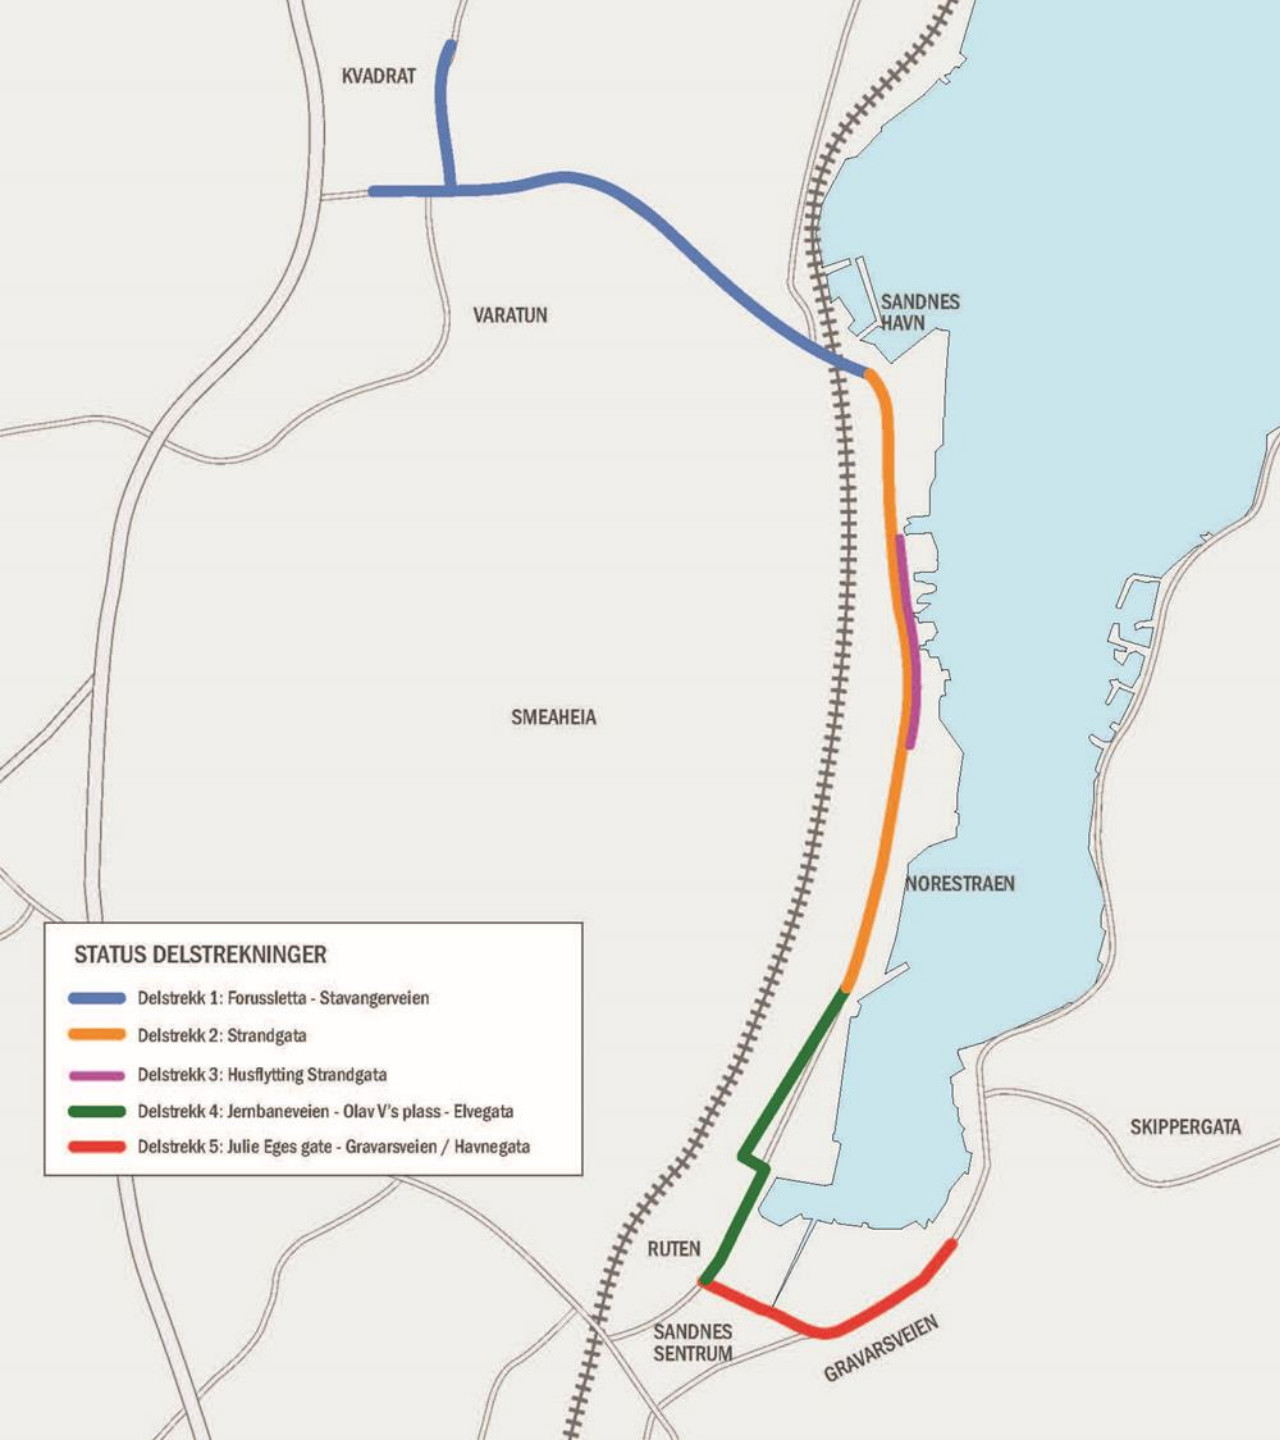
KVADRAT

VARATUN

SANDNES HAVN

SMEAHEIA

NORESTRAEN

STATUS DELSTREKNINGER

Delstrekk 1: Forussletta - Stavangerveien

Delstrekk 2: Strandgata

Delstrekk 3: Husflytting Strandgata

Delstrekk 4: Jernbaneveien - Olav V's plass - Elvegata

Delstrekk 5: Julie Eges gate - Gravarsveien / Havnegata

SKIPPERGATA

RUTEN

SANDNES SENTRUM

GRAVARSVEIEN